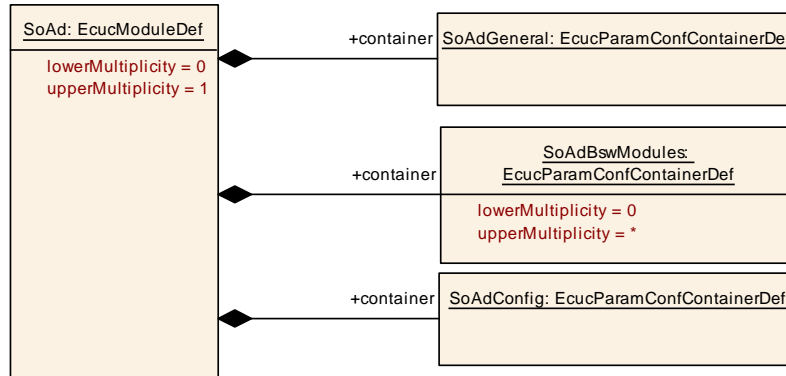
SoAd: EcucModuleDef

lowerMultiplicity = 0
upperMultiplicity = 1

+container

SoAdGeneral: EcucParamConfContainerDe

+container

SoAdBswModules: EcucParamConfContainerDef

lowerMultiplicity = 0
upperMultiplicity = *

+container

SoAdConfig: EcucParamConfContainerDef